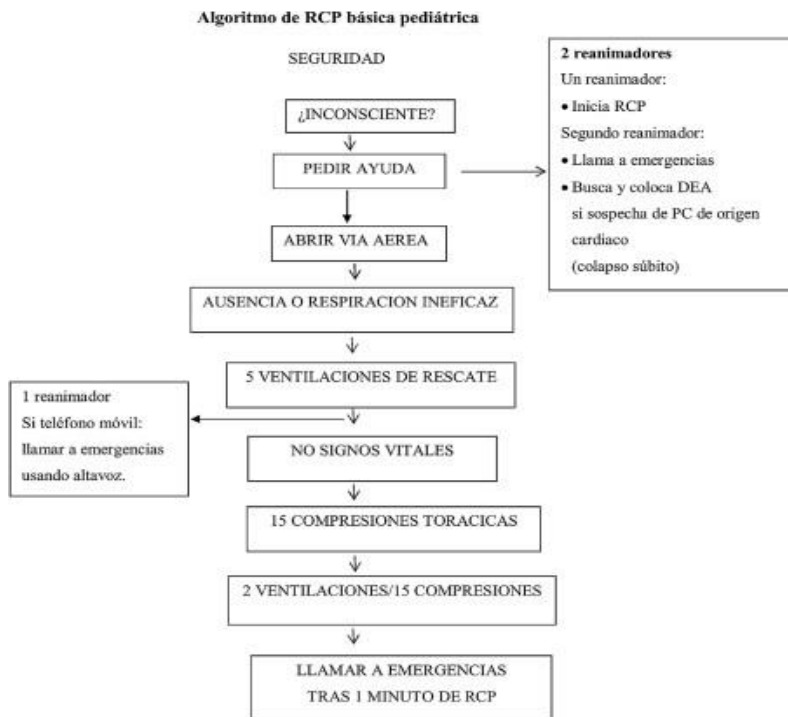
Algoritmo de RCP básica pediátrica

SEGURIDAD

¿INCONSCIENTE?

PEDIR AYUDA

2 reanimadores
Un reanimador:
• Inicia RCP
Segundo reanimador:
• Llama a emergencias
• Busca y coloca DEA si sospecha de PC de origen cardiaco (colapso súbito)

ABRIR VIA AEREA

AUSENCIA O RESPIRACION INEFICAZ

5 VENTILACIONES DE RESCATE

1 reanimador
Si teléfono móvil: llamar a emergencias usando altavoz.

NO SIGNOS VITALES

15 COMPRESIONES TORACICAS

2 VENTILACIONES/15 COMPRESIONES

LLAMAR A EMERGENCIAS TRAS 1 MINUTO DE RCP